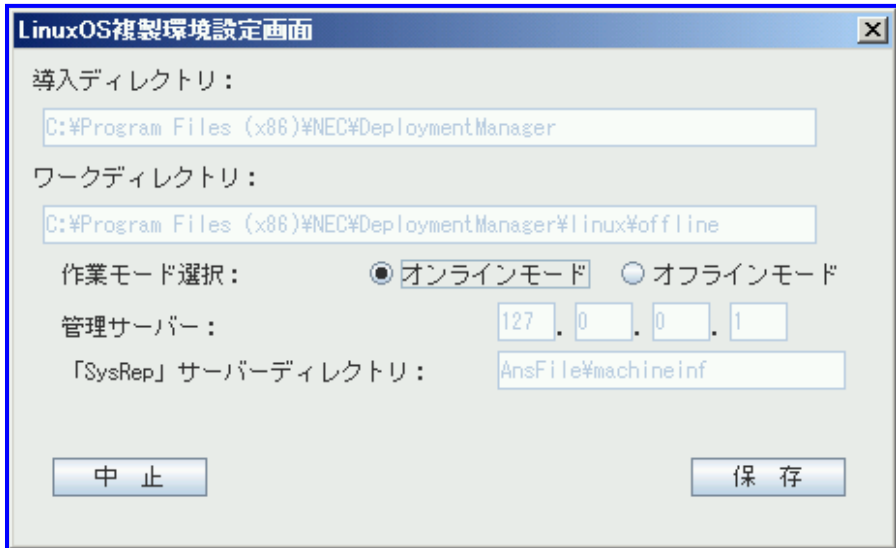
LinuxOS複製環境設定画面

導入ディレクトリ：

C:¥Program Files (x86)¥NEC¥DeploymentManager

ワークディレクトリ：

C:¥Program Files (x86)¥NEC¥DeploymentManager¥linux¥offline

作業モード選択：

オンラインモード

オフラインモード

管理サーバー：

127 . 0 . 0 . 1

「SysRep」サーバーディレクトリ：

AnsFile¥machineinf

中 止

保 存